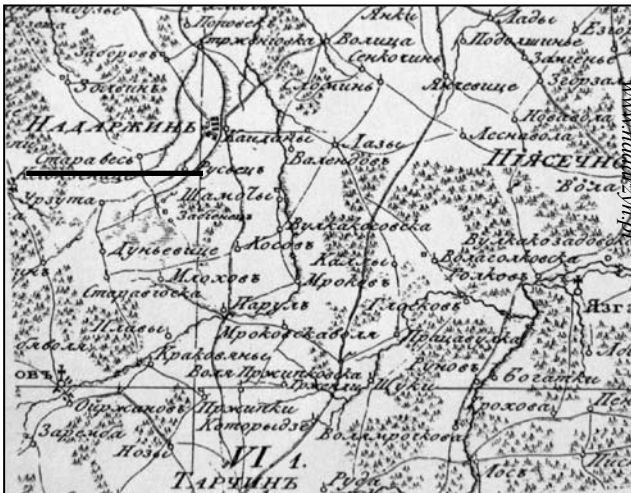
Поповъ
Янки
Лады
Езгор
Забровъ
Пржиловка
Волица
Подолшицэ
Сенкотинъ
Заньсье
Золенкъ
Ломинъ
Яковище
Зеозам
Новаволя
Надаржинъ
Кандоны
Лясновола
Гаэы
Старавесь
Русецъ
Валендовъ
Пясечно
Вола
Шамотьы
Урзута
Забњежь
Вулкакосовска
Вулкакозадос
Дунъевице
Косовъ
Волакосовска
Хойны
Мроковъ
Рожковъ
Мкоховъ
Яэг
Старагоска
Парузъ
Глоховъ
Плавы
Мрокоеская воля
Пражевска
Краковяны
Руновъ
Воля Пржипковска
Богатки
овъ
Грнецы
Щуки
Пржижановъ
Пржипки
Гроховъ
Заренсе
Которыдэ
Воля мрешкова
Нозес
VI 1.
Тарчинъ
Руда
Лосъ
www.atlasz.yt.pl